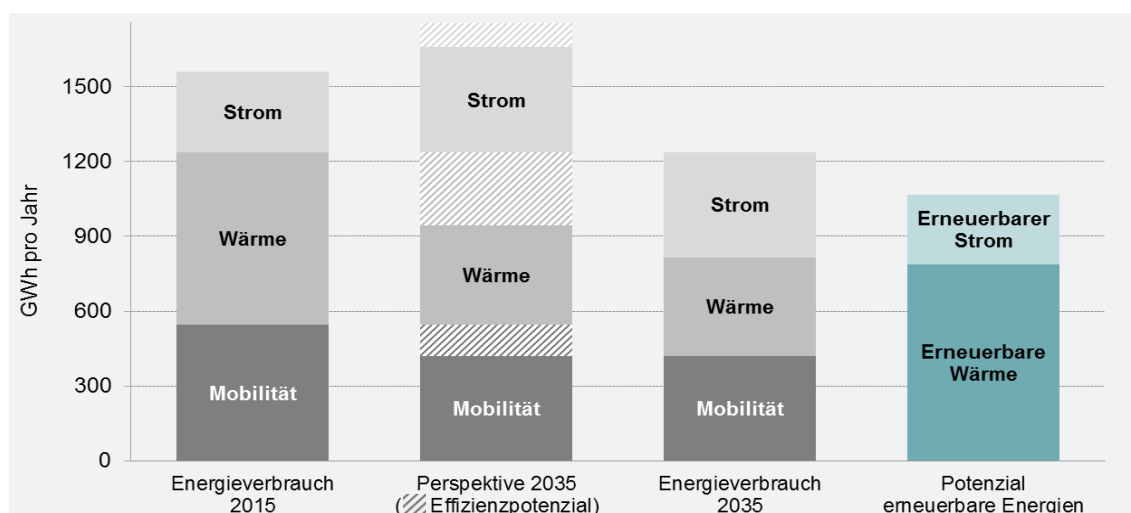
GWh pro Jahr

1500
1200
900
600
300
0

Strom
Wärme
Mobilität

Strom
Wärme
Mobilität

Strom
Wärme
Mobilität

Erneuerbarer Strom
Erneuerbare Wärme

Energieverbrauch 2015
Perspektive 2035 ( Effizienzpotenzial)
Energieverbrauch 2035
Potenzial erneuerbare Energien